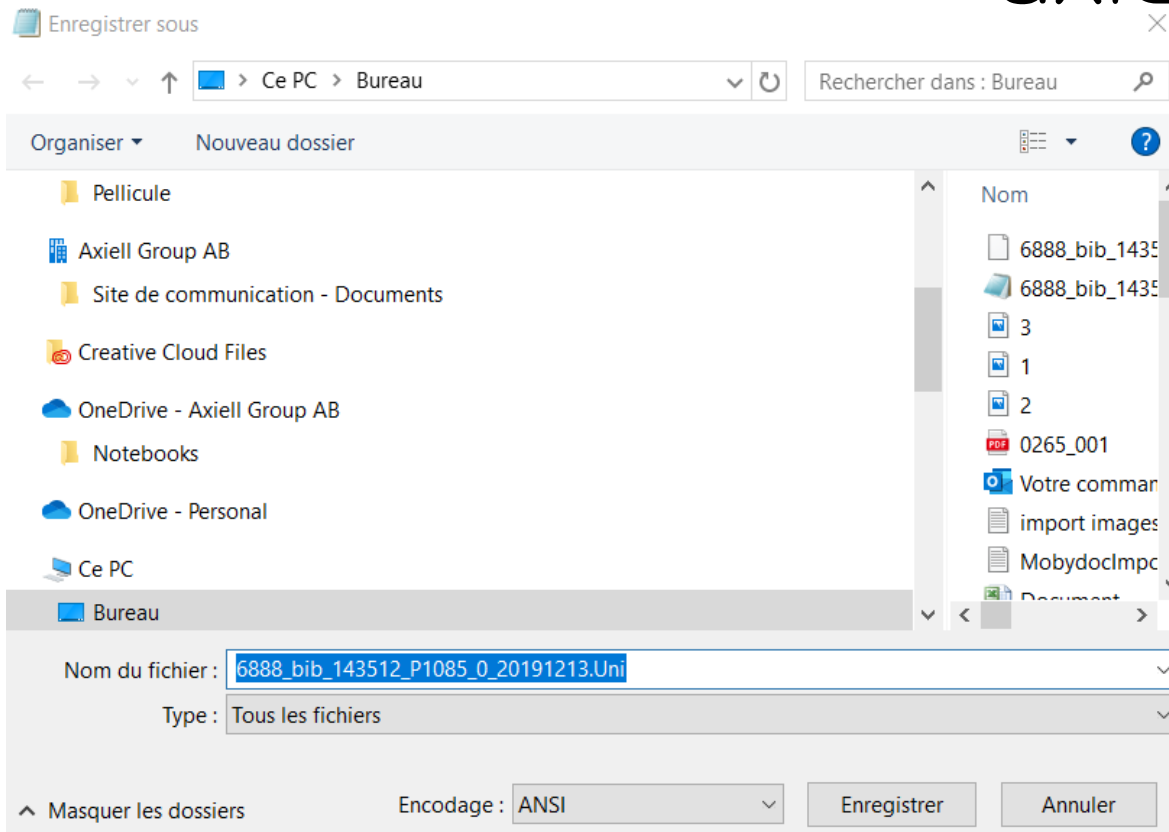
Enregistrer sous

Ce PC > Bureau

Rechercher dans : Bureau

Organiser ▾ Nouveau dossier

Pellicule
Axiell Group AB
Site de communication - Documents
Creative Cloud Files
OneDrive - Axiell Group AB
Notebooks
OneDrive - Personal
Ce PC
Bureau

Nom
6888_bib_1435
6888_bib_1435
3
1
2
0265_001
Votre comman
import images
MobydocImpo
Document

Nom du fichier : 6888_bib_143512_P1085_0_20191213.Uni
Type : Tous les fichiers

Masquer les dossiers
Encodage : ANSI
Enregistrer
Annuler